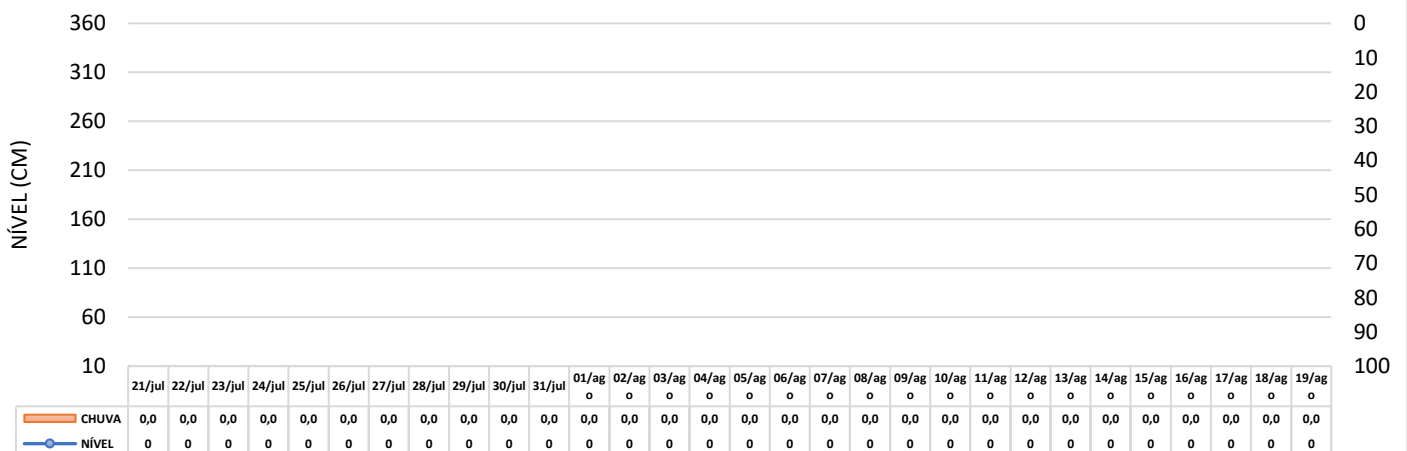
NÍVEL (CM)

360
310
260
210
160
110
60
10

0
10
20
30
40
50
60
70
80
90
100

| | 21/jul | 22/jul | 23/jul | 24/jul | 25/jul | 26/jul | 27/jul | 28/jul | 29/jul | 30/jul | 31/jul | 01/ago | 02/ago | 03/ago | 04/ago | 05/ago | 06/ago | 07/ago | 08/ago | 09/ago | 10/ago | 11/ago | 12/ago | 13/ago | 14/ago | 15/ago | 16/ago | 17/ago | 18/ago | 19/ago |
|---|---|---|---|---|---|---|---|---|---|---|---|---|---|---|---|---|---|---|---|---|---|---|---|---|---|---|---|---|---|---|
| CHUVA | 0,0 | 0,0 | 0,0 | 0,0 | 0,0 | 0,0 | 0,0 | 0,0 | 0,0 | 0,0 | 0,0 | 0,0 | 0,0 | 0,0 | 0,0 | 0,0 | 0,0 | 0,0 | 0,0 | 0,0 | 0,0 | 0,0 | 0,0 | 0,0 | 0,0 | 0,0 | 0,0 | 0,0 | 0,0 | 0,0 |
| NÍVEL | 0 | 0 | 0 | 0 | 0 | 0 | 0 | 0 | 0 | 0 | 0 | 0 | 0 | 0 | 0 | 0 | 0 | 0 | 0 | 0 | 0 | 0 | 0 | 0 | 0 | 0 | 0 | 0 | 0 | 0 |